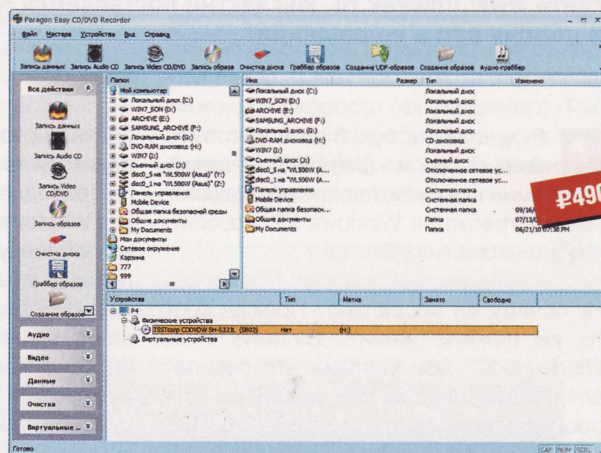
Paragon Easy CD/DVD Recorder

Файл Мастера Устройства Вид Справка

Запись данных Запись Audio CD Запись Video CD/DVD Запись образа Очистка диска Граббер образов Создание UDF-образов Создание образов Аудио-граббер

Все действия

Запись данных

Запись Audio CD

Запись Video CD/DVD

Запись образов

Очистка диска

Граббер образов

Создание образов

Аудио

Видео

Данные

Очистка

Виртуальные ...

Папки

Мой компьютер
Локальный диск (C:)
WIN7_SON (D:)
ARCHIVE (E:)
SAMSUNG_ARCHIVE (F:)
Локальный диск (G:)
DVD-RAM дисковод (H:)
WIN7 (I:)
Съемный диск (J:)
disc0_5 на "WL500W (Asus)" (Y:)
disc0_1 на "WL500W (Asus)" (Z:)
Панель управления
Mobile Device
Общая папка безопасной среды
Общие документы
My Documents
Мои документы
Сетевое окружение
Корзина
777
999

| Имя | Размер | Тип | Изменено |
|---|---|---|---|
| Локальный диск (C:) | | Локальный диск | |
| WIN7_SON (D:) | | Локальный диск | |
| ARCHIVE (E:) | | Локальный диск | |
| SAMSUNG_ARCHIVE (F:) | | Локальный диск | |
| Локальный диск (G:) | | Локальный диск | |
| DVD-RAM дисковод (H:) | | CD-дисковод | |
| WIN7 (I:) | | Локальный диск | |
| Съемный диск (J:) | | Съемный диск | |
| disc0_5 на "WL500W (A... | | Отключенное сетевое ус... | |
| disc0_1 на "WL500W (A... | | Отключенное сетевое ус... | |
| Панель управления | | Системная папка | |
| Mobile Device | | Системная папка | |
| Общая папка безопасн... | | Системная папка | 09/26/ |
| Общие документы | | Папка | 07/13/ |
| My Documents | | Папка | 06/21/10 07:38 PM |

₽490

| Устройства | Тип | Метка | Занято | Свободно |
|---|---|---|---|---|
| P4 | | | | |
| Физические устройства | | | | |
| TSSTcorp CDDVDW SH-S223L (SB02) | Нет | (H:) | | |
| Виртуальные устройства | | | | |

Готово

CAP NUM SCRL